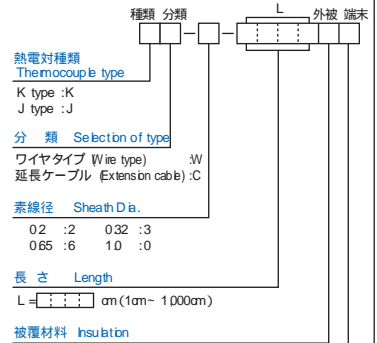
種類 分類 L 外被 端末

熱電対種類
Thermocouple type

K type :K
J type :J

分 類 Selection of type

ワイヤタイプ (Wire type) :W
延長ケーブル (Extension cable) :C

素線径 Sheath Dia.

0.2 :2 0.32 :3
0.65 :6 1.0 :0

長さ Length

L = cm (1cm ~ 1,000cm)

被覆材料 Insulation